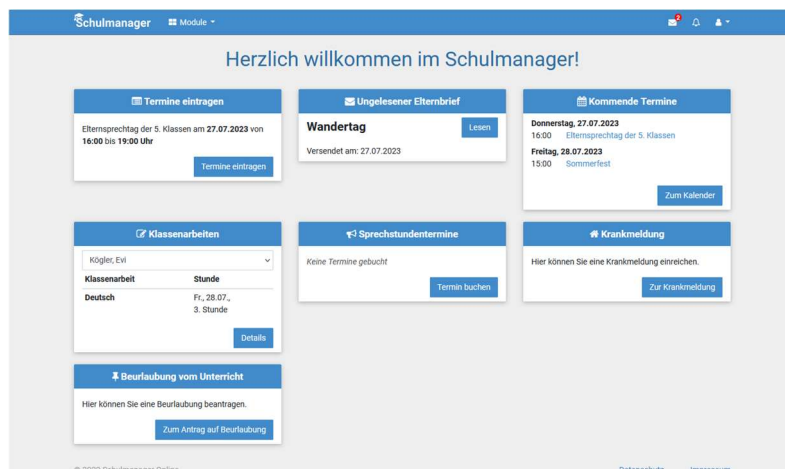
Schulmanager Module

2

Herzlich willkommen im Schulmanager!

Termine eintragen

Elternsprechtag der 5. Klassen am **27.07.2023** von **16:00** bis **19:00 Uhr**

Termine eintragen

Ungelesener Elternbrief

**Wandertag**

Lesen

Versendet am: 27.07.2023

Kommende Termine

**Donnerstag, 27.07.2023**
16:00 Elternsprechtag der 5. Klassen

**Freitag, 28.07.2023**
15:00 Sommerfest

Zum Kalender

Klassenarbeiten

Kögler, Evi

| Klassenarbeit | Stunde |
|---|---|
| Deutsch | Fr., 28.07., 3. Stunde |

Details

Sprechstundentermine

*Keine Termine gebucht*

Termin buchen

Krankmeldung

Hier können Sie eine Krankmeldung einreichen.

Zur Krankmeldung

Beurlaubung vom Unterricht

Hier können Sie eine Beurlaubung beantragen.

Zum Antrag auf Beurlaubung

© 2023 Schulmanager Online

Datenschutz Impressum